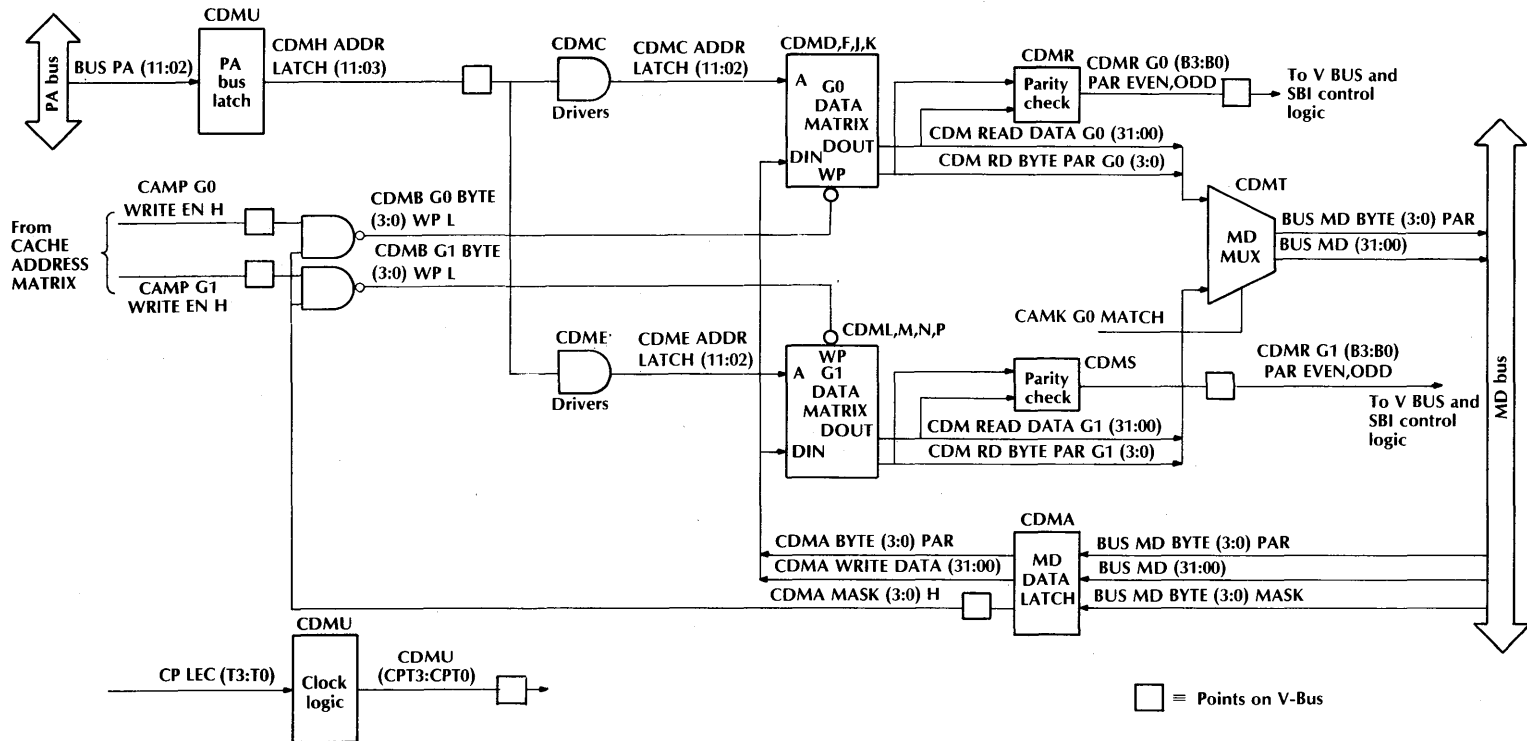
PA bus
BUS PA (11:02)
CDMU
PA bus latch
CDMH ADDR LATCH (11:03)
CDMC
Drivers
CDMC ADDR LATCH (11:02)
CDMD,F,J,K
A
G0 DATA MATRIX
DIN
DOUT
WP
CDMR
Parity check
CDMR G0 (B3:B0) PAR EVEN,ODD
To V BUS and SBI control logic
CDM READ DATA G0 (31:00)
CDM RD BYTE PAR G0 (3:0)
CDMT
MD MUX
BUS MD BYTE (3:0) PAR
BUS MD (31:00)
From CACHE ADDRESS MATRIX
CAMP G0 WRITE EN H
CAMP G1 WRITE EN H
CDMB G0 BYTE (3:0) WP L
CDMB G1 BYTE (3:0) WP L
CAMK G0 MATCH
CDME
Drivers
CDME ADDR LATCH (11:02)
CDML,M,N,P
WP
A
G1 DATA MATRIX
DOUT
DIN
Parity check
CDMS
CDMR G1 (B3:B0) PAR EVEN,ODD
To V BUS and SBI control logic
CDM READ DATA G1 (31:00)
CDM RD BYTE PAR G1 (3:0)
MD bus
CDMA BYTE (3:0) PAR
CDMA WRITE DATA (31:00)
CDMA MASK (3:0) H
CDMA
MD DATA LATCH
BUS MD BYTE (3:0) PAR
BUS MD (31:00)
BUS MD BYTE (3:0) MASK
CDMU
CP LEC (T3:T0)
Clock logic
CDMU (CPT3:CPT0)
≡ Points on V-Bus